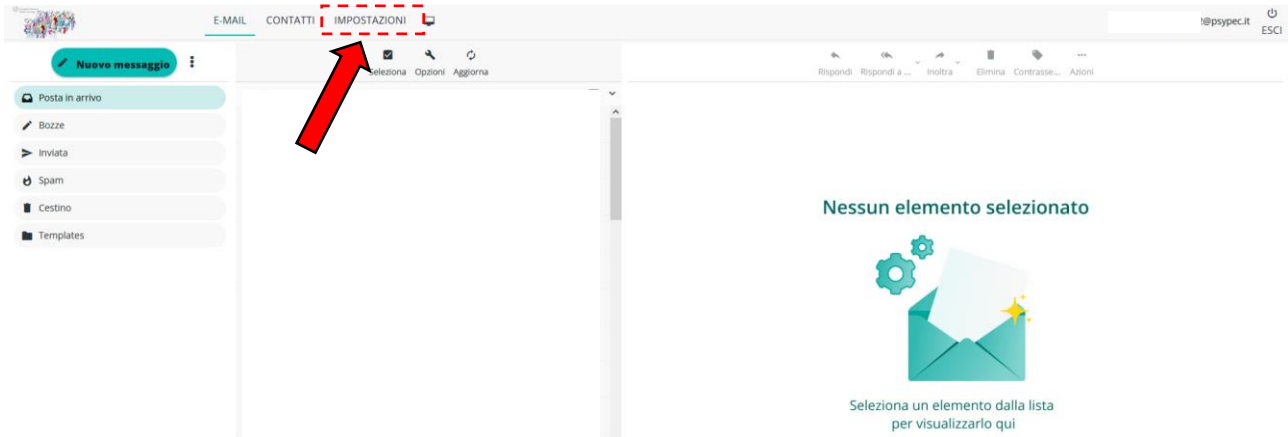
E-MAIL CONTATTI IMPOSTAZIONI

t@psypec.it ESCI

Nuovo messaggio

Seleziona Opzioni Aggiorna

Rispondi Rispondi a ... Inoltra Elimina Contrasse... Azioni

Posta in arrivo
Bozze
Inviata
Spam
Cestino
Templates

Nessun elemento selezionato

Seleziona un elemento dalla lista per visualizzarlo qui